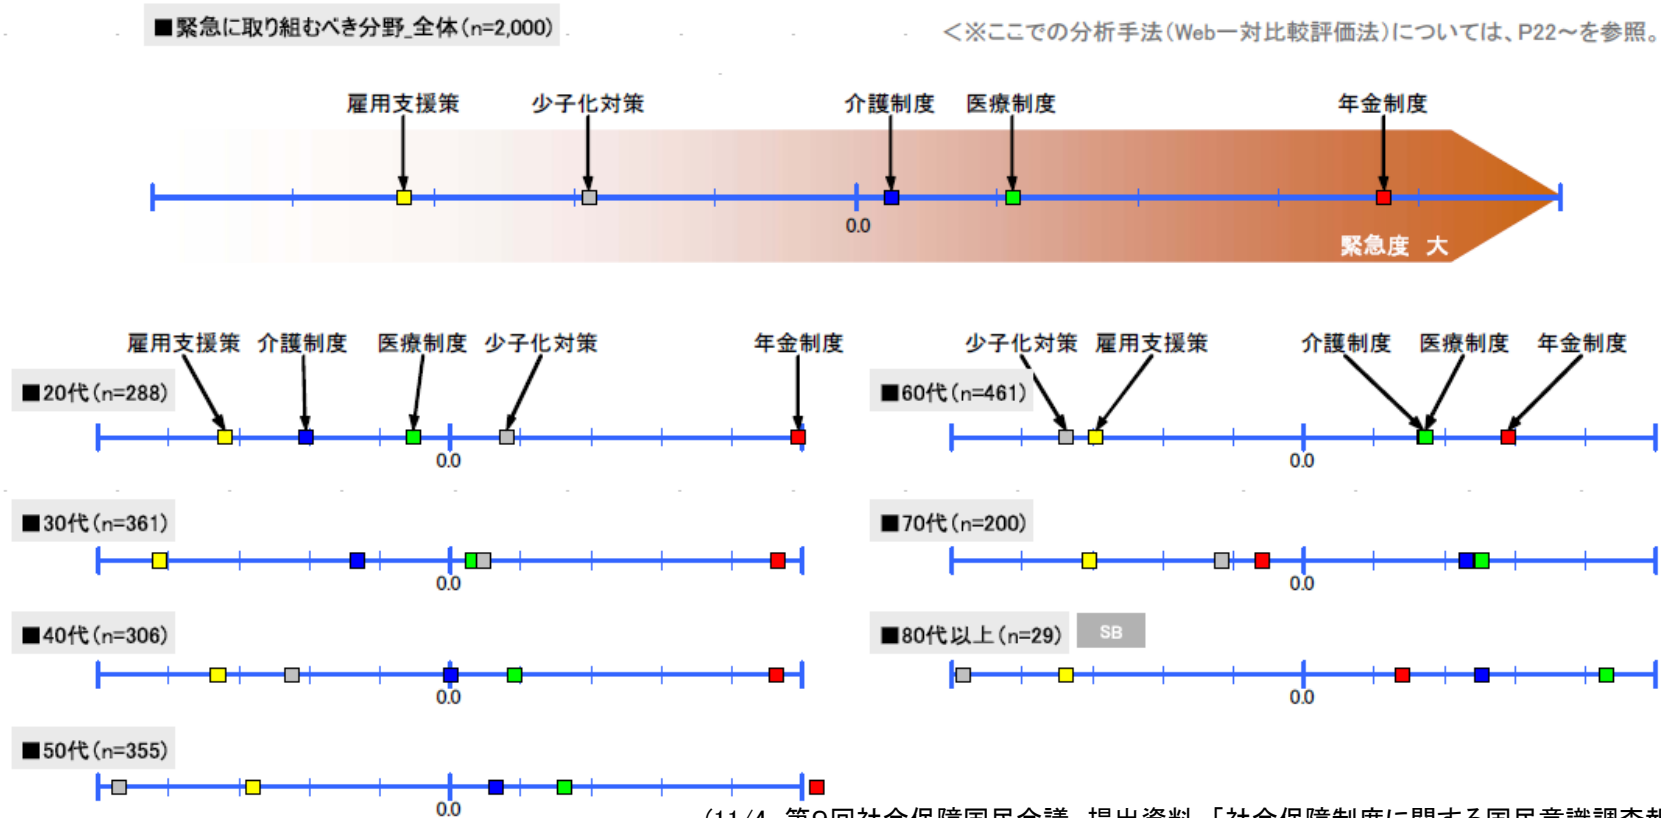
■緊急に取り組むべき分野_全体（n=2,000）

＜※ここでの分析手法（Web一対比較評価法）については、P22～を参照。

雇用支援策　少子化対策　介護制度　医療制度　年金制度

0.0

緊急度 大

雇用支援策　介護制度　医療制度　少子化対策　年金制度

■20代（n=288）

0.0

少子化対策　雇用支援策　介護制度　医療制度　年金制度

■60代（n=461）

0.0

■30代（n=361）

0.0

■70代（n=200）

0.0

■40代（n=306）

0.0

■80代以上（n=29）

SB

0.0

■50代（n=355）

0.0

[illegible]